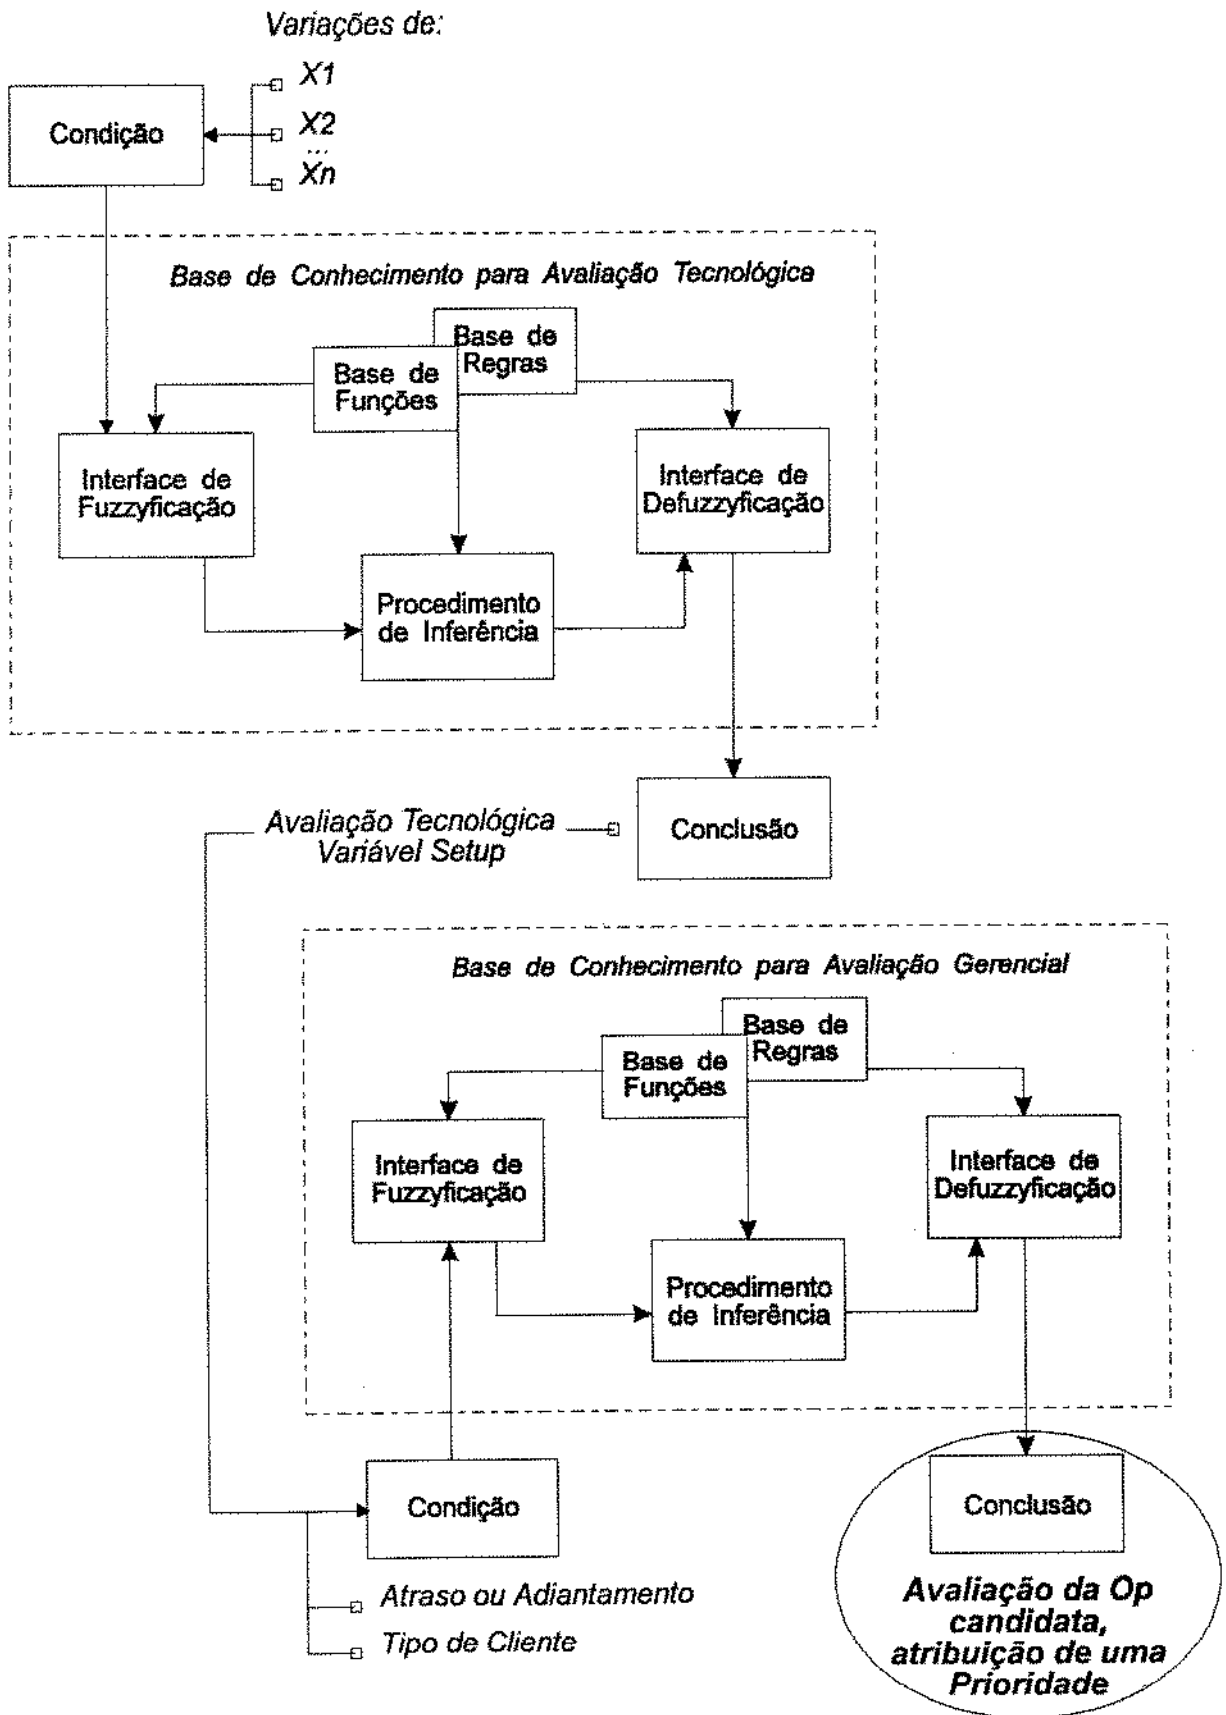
Variações de:

X1

X2

...

Xn

Condição

Base de Conhecimento para Avaliação Tecnológica

Base de Regras

Base de Funções

Interface de Fuzzyficação

Interface de Defuzzyficação

Procedimento de Inferência

Conclusão

Avaliação Tecnológica Variável Setup

Base de Conhecimento para Avaliação Gerencial

Base de Regras

Base de Funções

Interface de Fuzzyficação

Interface de Defuzzyficação

Procedimento de Inferência

Condição

Atraso ou Adiantamento

Tipo de Cliente

Conclusão

Avaliação da Op candidata, atribuição de uma Prioridade